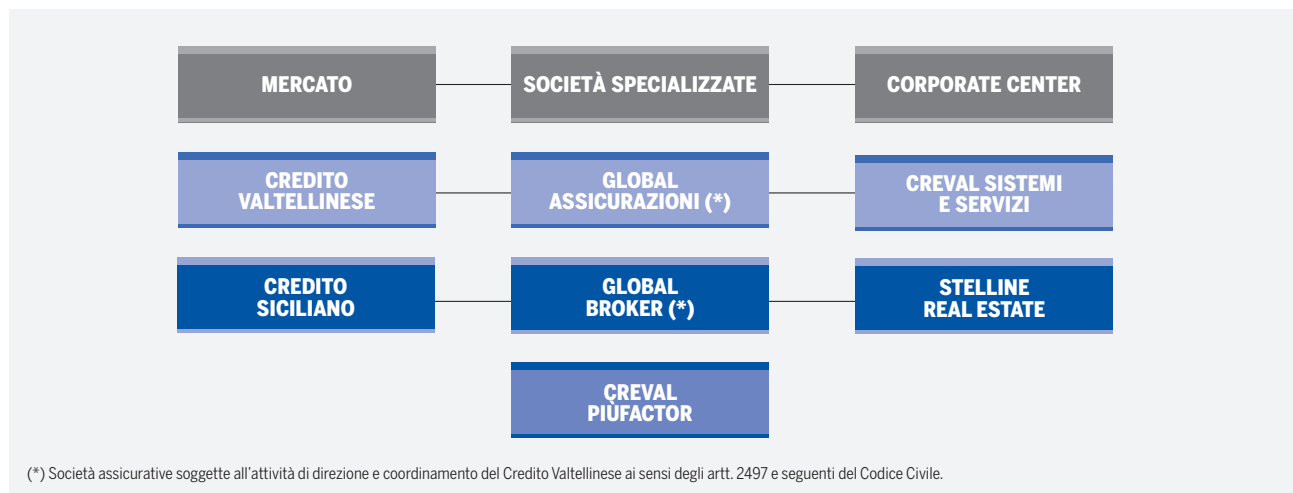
MERCATO

SOCIETÀ SPECIALIZZATE

CORPORATE CENTER

CREDITO VALTELLINESE

GLOBAL ASSICURAZIONI (*)

CREVAL SISTEMI E SERVIZI

CREDITO SICILIANO

GLOBAL BROKER (*)

STELLINE REAL ESTATE

CREVAL PIUFACTOR

(*) Società assicurative soggette all'attività di direzione e coordinamento del Credito Valtellinese ai sensi degli artt. 2497 e seguenti del Codice Civile.